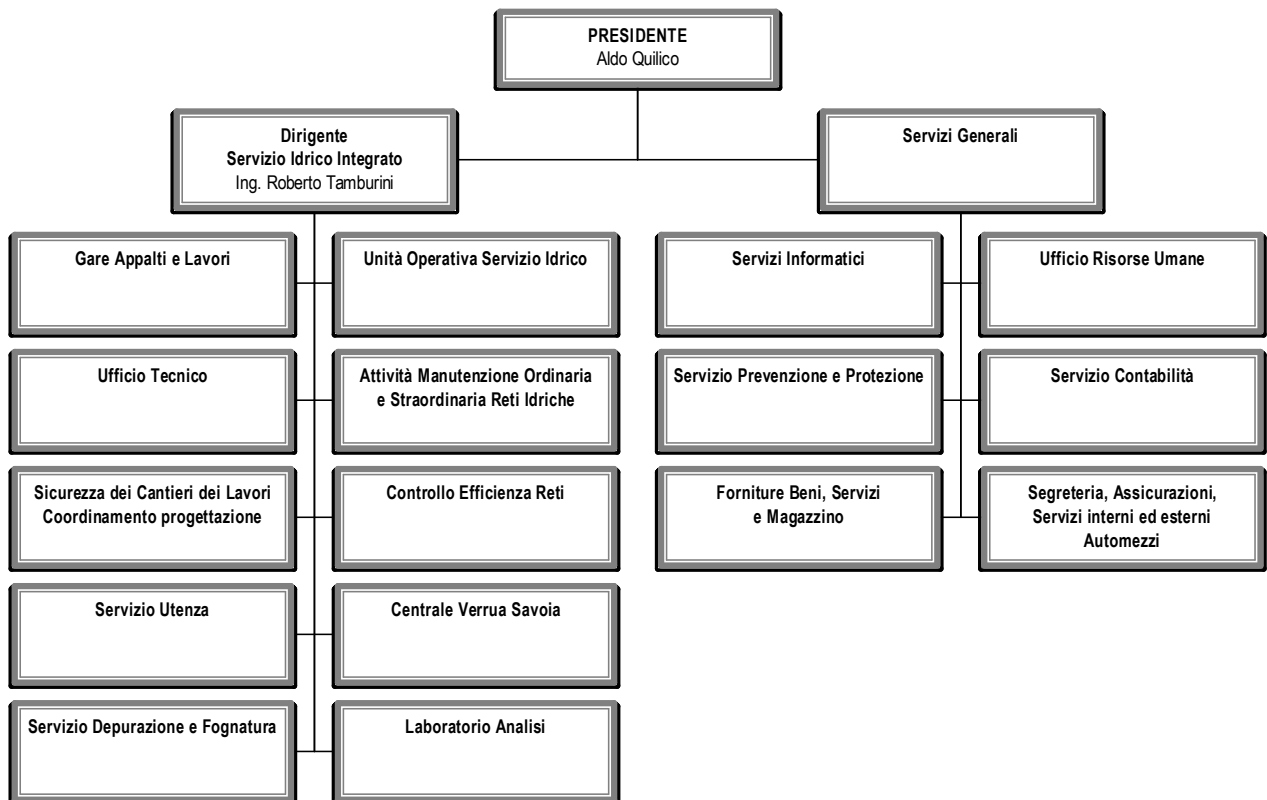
PRESIDENTE
Aldo Quilico

Dirigente
Servizio Idrico Integrato
Ing. Roberto Tamburini

Servizi Generali

Gare Appalti e Lavori

Unità Operativa Servizio Idrico

Ufficio Tecnico

Attività Manutenzione Ordinaria e Straordinaria Reti Idriche

Sicurezza dei Cantieri dei Lavori
Coordinamento progettazione

Controllo Efficienza Reti

Servizio Utenza

Centrale Verrua Savoia

Servizio Depurazione e Fognatura

Laboratorio Analisi

Servizi Informatici

Ufficio Risorse Umane

Servizio Prevenzione e Protezione

Servizio Contabilità

Forniture Beni, Servizi e Magazzino

Segreteria, Assicurazioni, Servizi interni ed esterni Automezzi